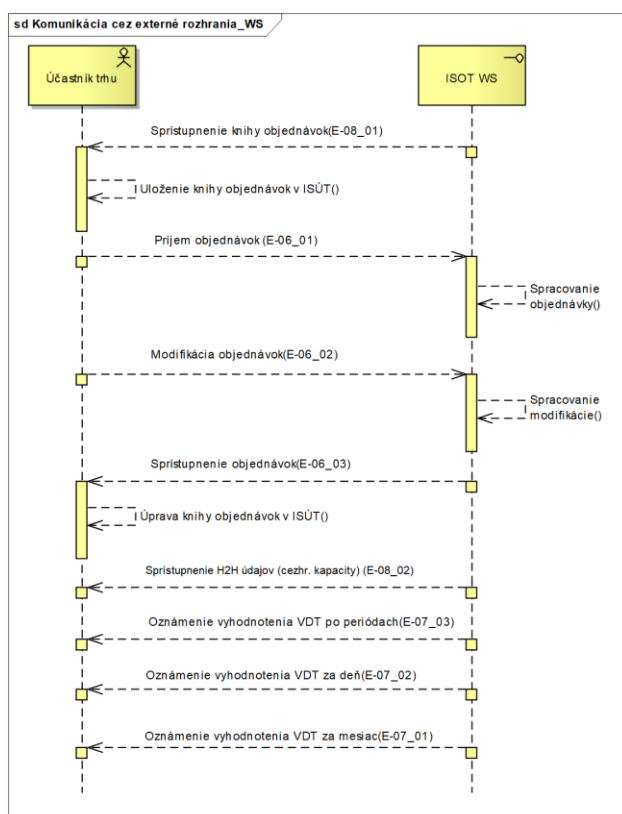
sd Komunikácia cez externé rozhrania_WS

Účastník trhu

ISOT WS

Sprístupnenie knihy objednávok(E-08_01)

Uloženie knihy objednávok v ISÚT()

Príjem objednávok (E-06_01)

Spracovanie objednávky()

Modifikácia objednávok(E-06_02)

Spracovanie modifikácie()

Sprístupnenie objednávok(E-06_03)

Úprava knihy objednávok v ISÚT()

Sprístupnenie H2H údajov (cezhr. kapacity) (E-08_02)

Oznámenie vyhodnotenia VDT po periódach(E-07_03)

Oznámenie vyhodnotenia VDT za deň(E-07_02)

Oznámenie vyhodnotenia VDT za mesiac(E-07_01)